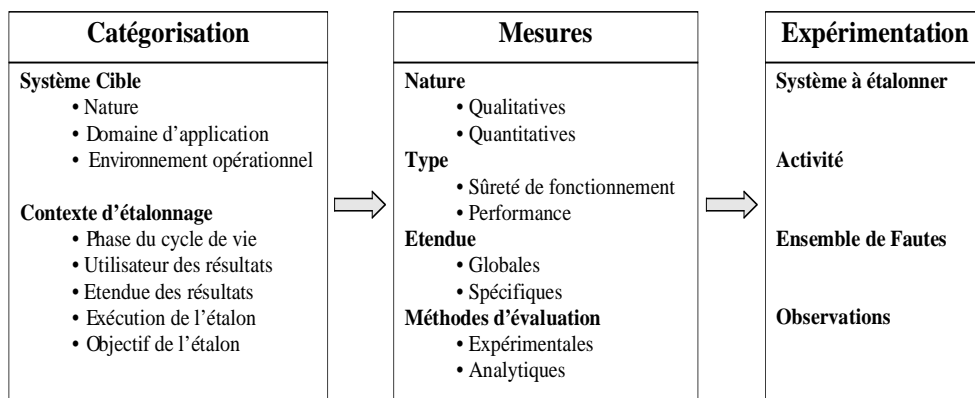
Catégorisation

Système Cible
• Nature
• Domaine d'application
• Environnement opérationnel

Contexte d'étalonnage
• Phase du cycle de vie
• Utilisateur des résultats
• Etendue des résultats
• Exécution de l'étalon
• Objectif de l'étalon

Mesures

Nature
• Qualitatives
• Quantitatives
Type
• Sûreté de fonctionnement
• Performance
Etendue
• Globales
• Spécifiques
Méthodes d'évaluation
• Expérimentales
• Analytiques

Expérimentation

Système à étalonner

Activité

Ensemble de Fautes

Observations